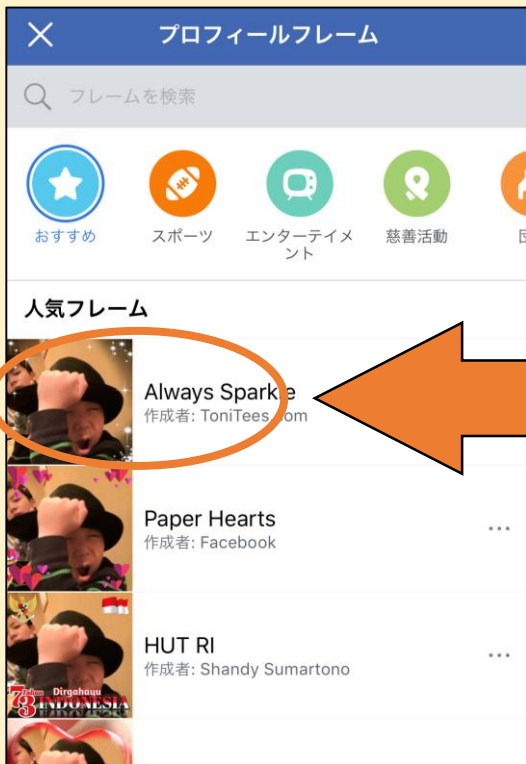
プロフィールフレーム

フレームを検索

おすすめ
スポーツ
エンターテイメント
慈善活動
国

人気フレーム

Always Sparkle
作成者: ToniTees.com

Paper Hearts
作成者: Facebook

HUT RI
作成者: Shandy Sumartono

73 Tahun Dirgahayu INDONESIA